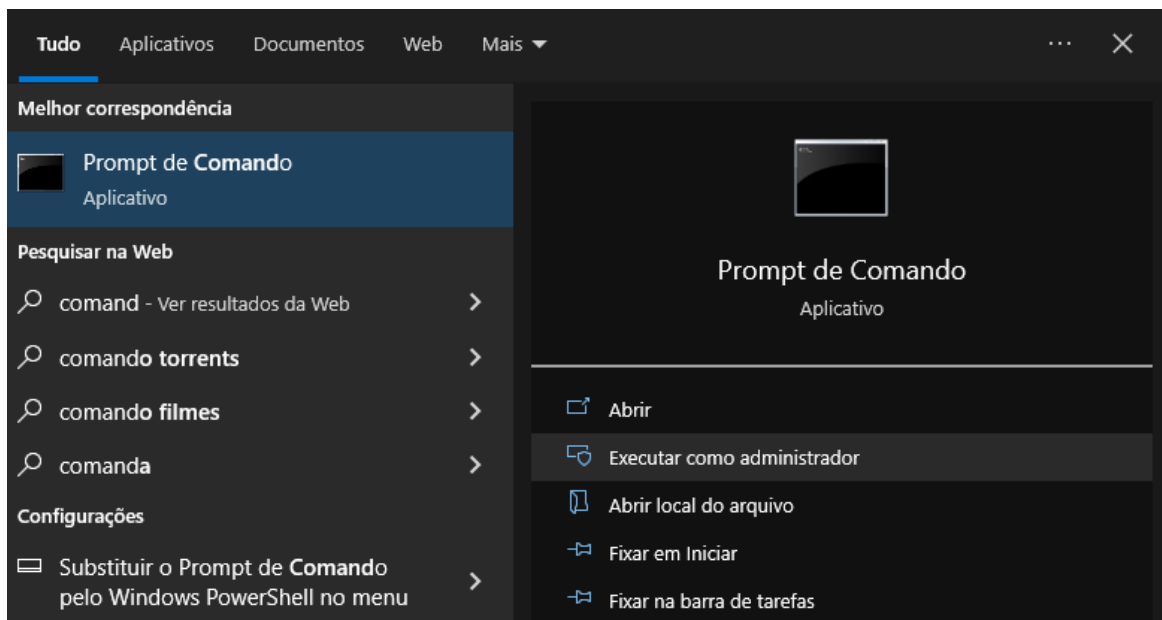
Tudo Aplicativos Documentos Web Mais ▾ ··· ✕

Melhor correspondência

Prompt de Comando
Aplicativo

Pesquisar na Web

comand - Ver resultados da Web

comando torrents

comando filmes

comanda

Configurações

Substituir o Prompt de Comando pelo Windows PowerShell no menu

Prompt de Comando
Aplicativo

Abrir

Executar como administrador

Abrir local do arquivo

Fixar em Iniciar

Fixar na barra de tarefas